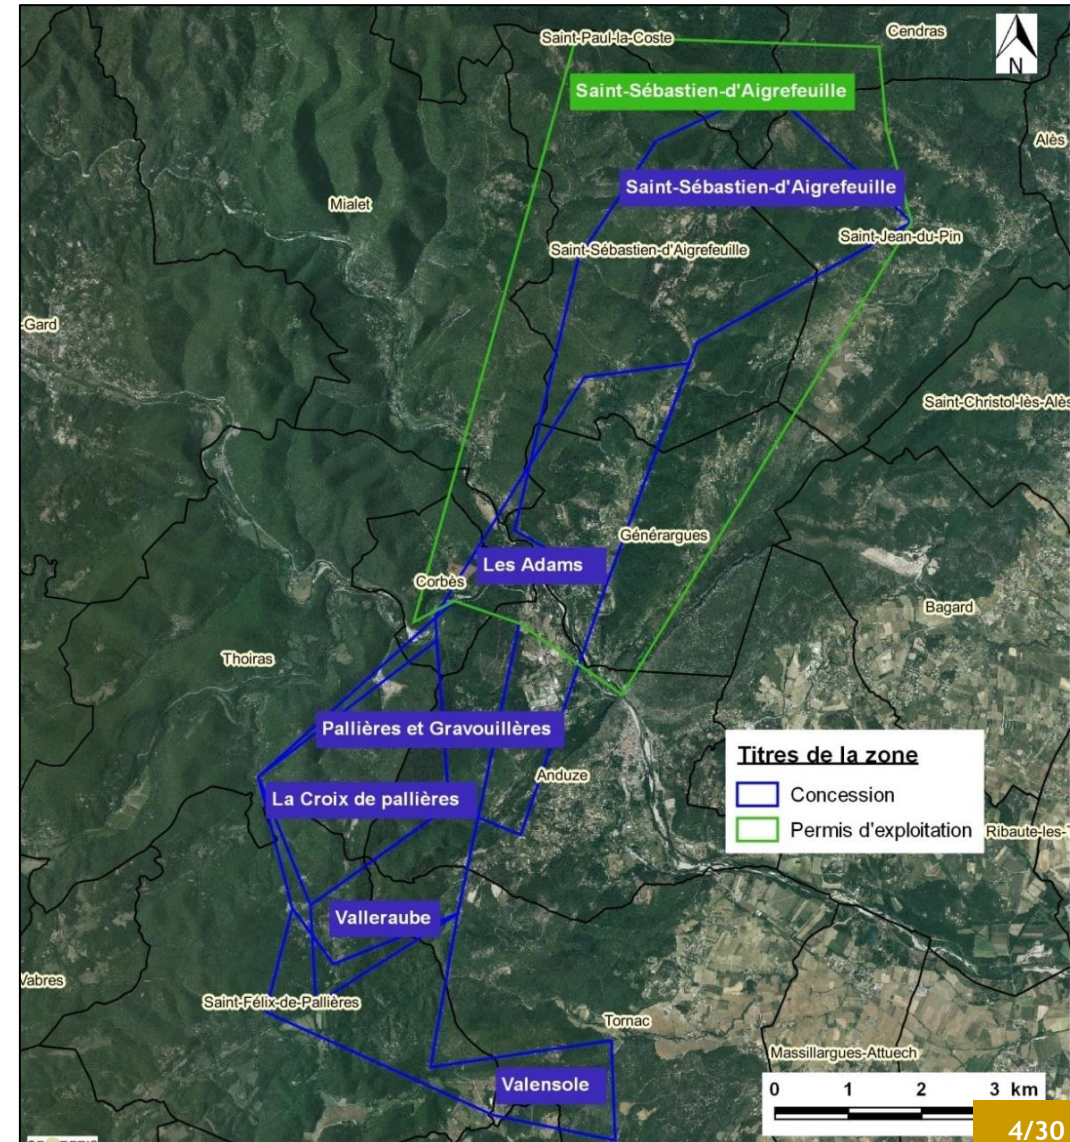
Saint-Paul-la-Coste
Cendras
N
Saint-Sébastien-d'Aigrefeuille
Alès
Saint-Sébastien-d'Aigrefeuille
Mialet
Saint-Sébastien-d'Aigrefeuille
Saint-Jean-du-Pin
-Gard
Saint-Christol-lès-Alès
Générargues
Les Adams
Corbès
Bagard
Thoiras
Pallières et Gravouillères
Titres de la zone
Concession
Permis d'exploitation
Anduze
La Croix de pallières
Ribaute-les-
Valleraube
Vabres
Saint-Félix-de-Pallières
Tornac
Massillargues-Attuech
Valensole
0 1 2 3 km
4/30